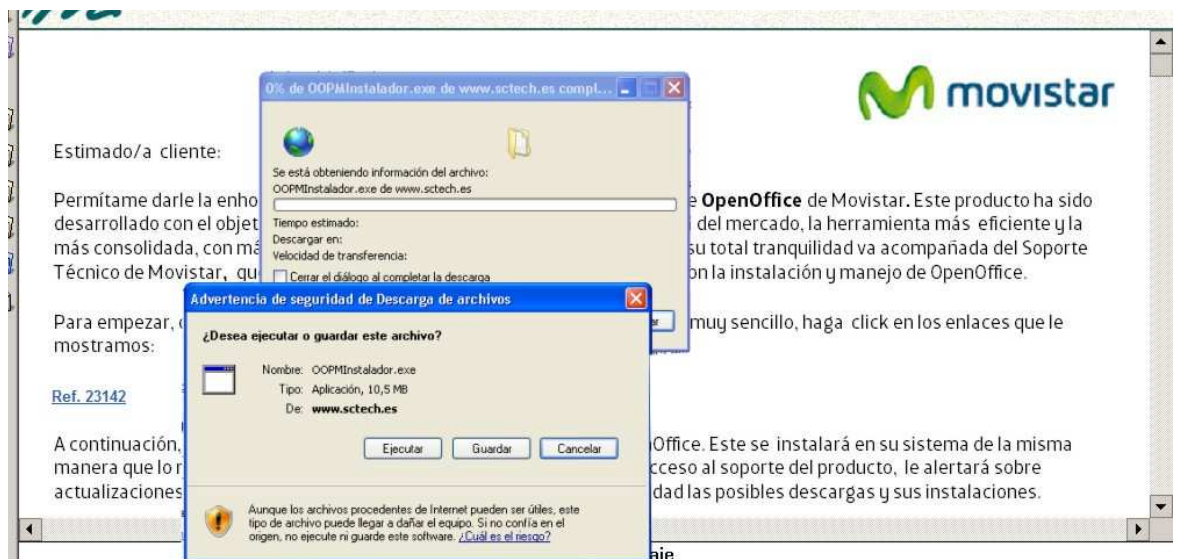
movistar

Estimado/a cliente:

Permítame darle la enho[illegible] e **OpenOffice** de Movistar. Este producto ha sido desarrollado con el objet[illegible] del mercado, la herramienta más eficiente y la más consolidada, con má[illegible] su total tranquilidad va acompañada del Soporte Técnico de Movistar, qu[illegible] on la instalación y manejo de OpenOffice.

Para empezar, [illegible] muy sencillo, haga click en los enlaces que le mostramos:

Ref. 23142

A continuación, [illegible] Office. Este se instalará en su sistema de la misma manera que lo r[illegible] cceso al soporte del producto, le alertará sobre actualizaciones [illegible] dad las posibles descargas y sus instalaciones.

0% de OOPMInstalador.exe de www.sctech.es compl...

Se está obteniendo información del archivo:
OOPMInstalador.exe de www.sctech.es

Tiempo estimado:
Descargar en:
Velocidad de transferencia:
Cerrar el diálogo al completar la descarga

Advertencia de seguridad de Descarga de archivos

¿Desea ejecutar o guardar este archivo?

Nombre: OOPMInstalador.exe
Tipo: Aplicación, 10,5 MB
De: www.sctech.es

Ejecutar | Guardar | Cancelar

Aunque los archivos procedentes de Internet pueden ser útiles, este tipo de archivo puede llegar a dañar el equipo. Si no confía en el origen, no ejecute ni guarde este software. ¿Cuál es el riesgo?

aje